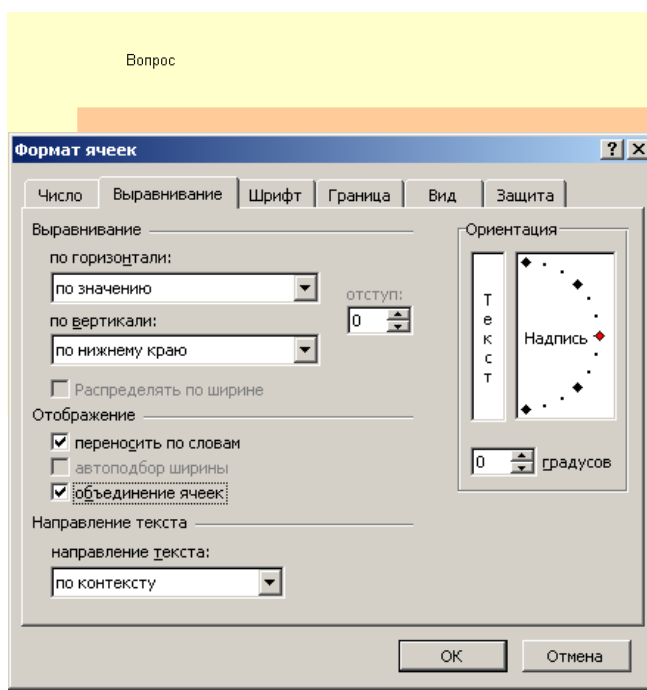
Вопрос

Формат ячеек

? X

Число | Выравнивание | Шрифт | Граница | Вид | Защита

Выравнивание

по горизонтали:

по значению

по вертикали:

по нижнему краю

отступ:

0

Распределять по ширине

Отображение

переносить по словам

автоподбор ширины

объединение ячеек

Направление текста

направление текста:

по контексту

Ориентация

Т
е
к
с
т

Надпись

0

градусов

ОК

Отмена